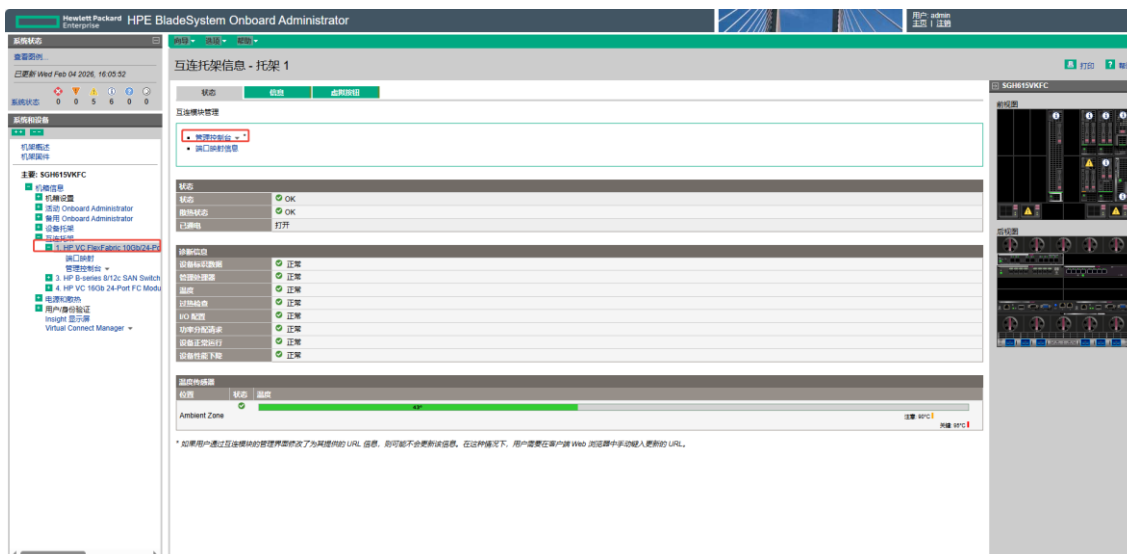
Hewlett Packard Enterprise HPE BladeSystem Onboard Administrator

用户: admin
主页 | 注销

系统状态
查看图例...
已更新 Wed Feb 04 2026, 16:05:52
系统状态 0 0 5 6 0 0

系统和设备
机架概述
机架固件

主要: SGH615VKFC
机箱信息
机箱设置
活动 Onboard Administrator
备用 Onboard Administrator
设备托架
互连托架
1. HP VC FlexFabric 10Gb/24-Po
端口映射
管理控制台
3. HP B-series 8/12c SAN Switch
4. HP VC 16Gb 24-Port FC Modu
电源和散热
用户/身份验证
Insight 显示屏
Virtual Connect Manager

向导 选项 帮助

互连托架信息 - 托架 1

打印 帮助

状态 信息 虚拟按钮

互连模块管理

• 管理控制台 *
• 端口映射信息

状态

| | |
|---|---|
| 状态 | OK |
| 散热状态 | OK |
| 已通电 | 打开 |

诊断信息

| | |
|---|---|
| 设备标识数据 | 正常 |
| 管理处理器 | 正常 |
| 温度 | 正常 |
| 过热检查 | 正常 |
| I/O 配置 | 正常 |
| 功率分配请求 | 正常 |
| 设备正常运行 | 正常 |
| 设备性能下降 | 正常 |

温度传感器

| 位置 | 状态 | 温度 |
|---|---|---|
| Ambient Zone | | 43° |

注意: 60°C
关键: 65°C

* 如果用户通过互连模块的管理界面修改了为其提供的 URL 信息，则可能不会更新该信息。在这种情况下，用户需要在客户端 Web 浏览器中手动键入更新的 URL。

SGH615VKFC
前视图
后视图